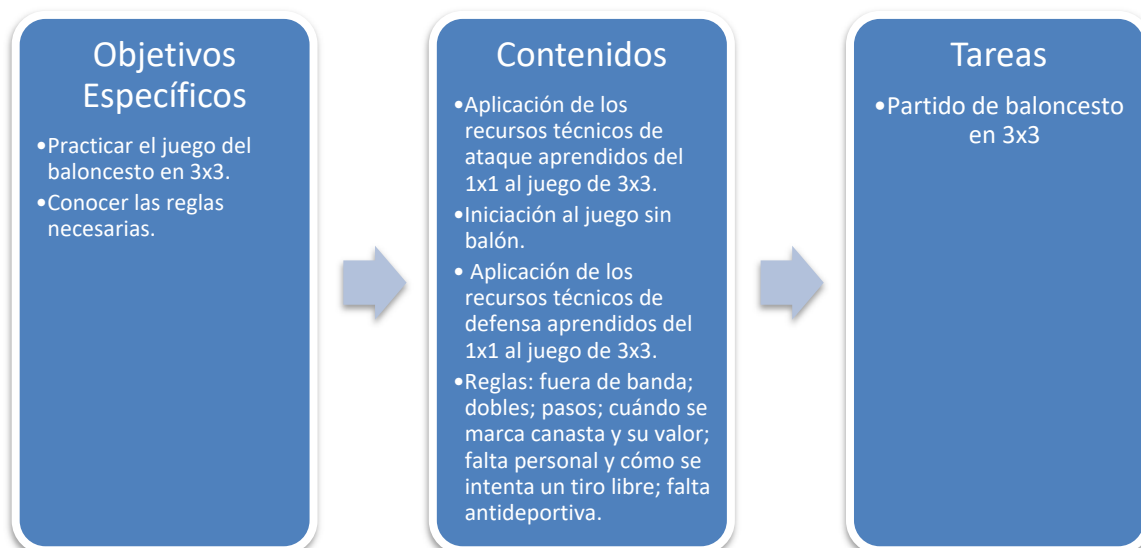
Objetivos Específicos

•Practicar el juego del baloncesto en 3x3.
•Conocer las reglas necesarias.

Contenidos

•Aplicación de los recursos técnicos de ataque aprendidos del 1x1 al juego de 3x3.
•Iniciación al juego sin balón.
• Aplicación de los recursos técnicos de defensa aprendidos del 1x1 al juego de 3x3.
•Reglas: fuera de banda; dobles; pasos; cuándo se marca canasta y su valor; falta personal y cómo se intenta un tiro libre; falta antideportiva.

Tareas

•Partido de baloncesto en 3x3